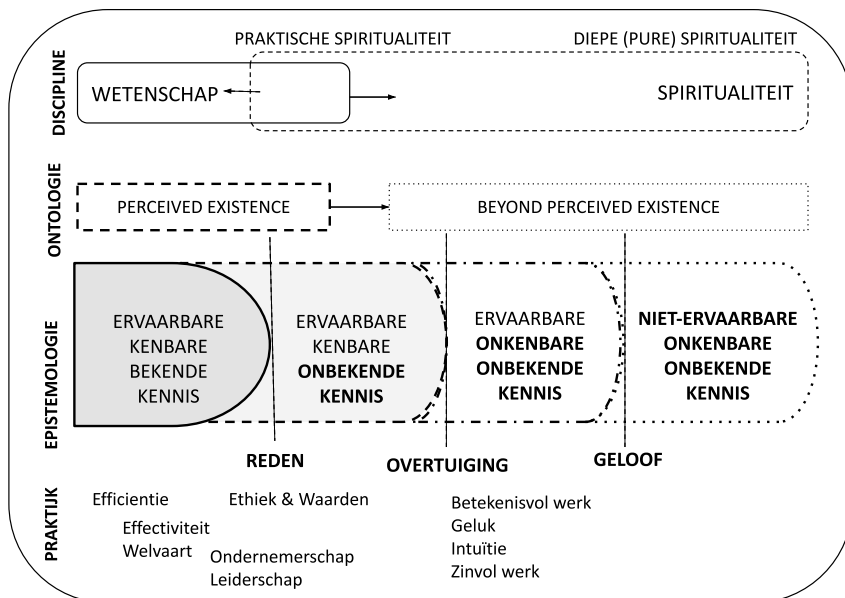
DISCIPLINE

PRAKTISCHE SPIRITUALITEIT

DIEPE (PURE) SPIRITUALITEIT

WETENSCHAP

SPIRITUALITEIT

ONTOLOGIE

PERCEIVED EXISTENCE

BEYOND PERCEIVED EXISTENCE

EPISTEMOLOGIE

ERVAARBARE KENBARE BEKENDE KENNIS

ERVAARBARE KENBARE **ONBEKENDE KENNIS**

ERVAARBARE **ONKENBARE ONBEKENDE KENNIS**

**NIET-ERVAARBARE ONKENBARE ONBEKENDE KENNIS**

**REDEN**

**OVERTUIGING**

**GELOOF**

PRAKTIJK

Efficientie

Effectiviteit

Welvaart

Ethiek & Waarden

Ondernemerschap

Leiderschap

Betekenisvol werk

Geluk

Intuïtie

Zinvol werk